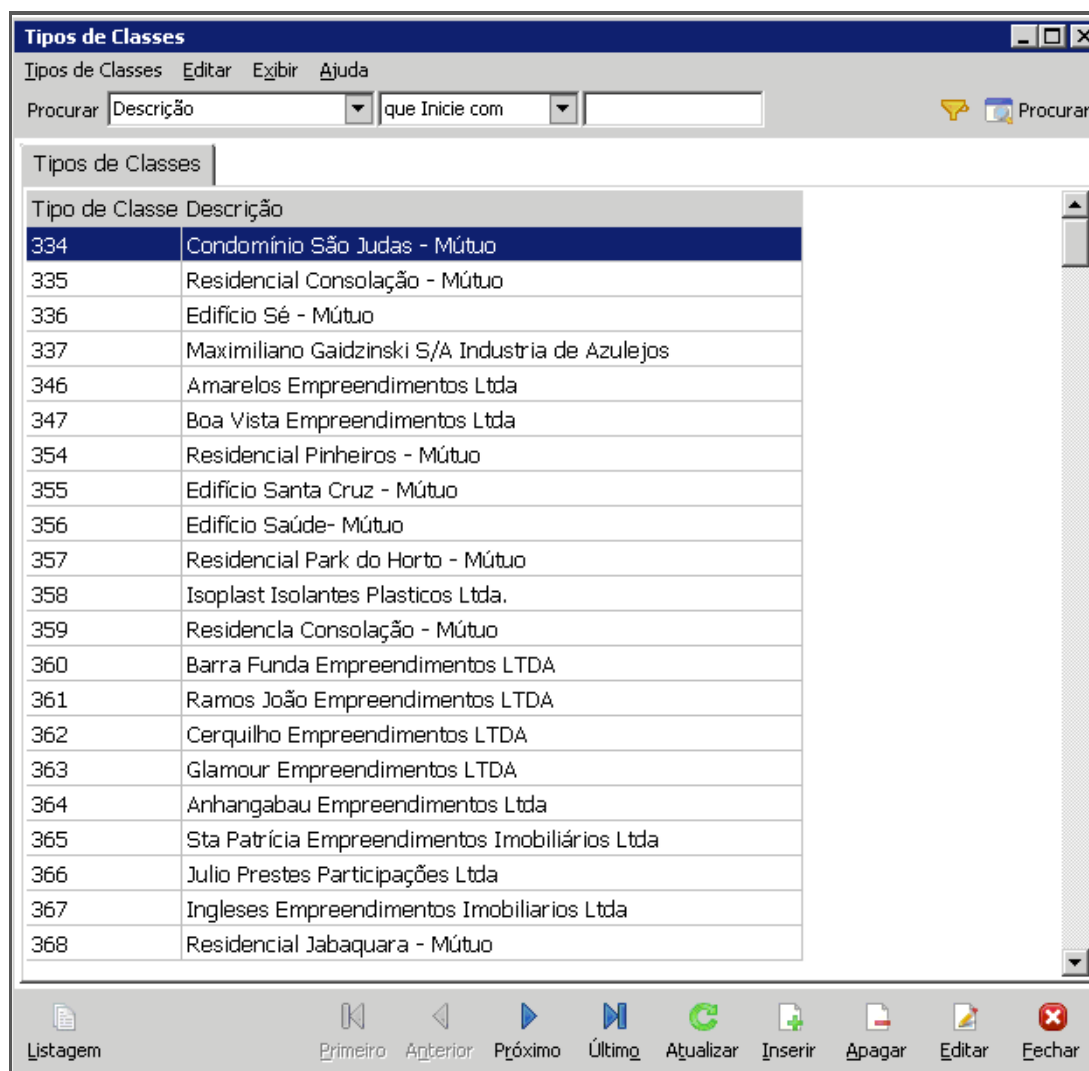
Tipos de Classes

Tipos de Classes Editar Exibir Ajuda

Procurar Descrição que Inicie com Procurar

Tipos de Classes

| Tipo de Classe | Descrição |
|---|---|
| 334 | Condomínio São Judas - Mútuo |
| 335 | Residencial Consolação - Mútuo |
| 336 | Edifício Sé - Mútuo |
| 337 | Maximiliano Gaidzinski S/A Industria de Azulejos |
| 346 | Amarelos Empreendimentos Ltda |
| 347 | Boa Vista Empreendimentos Ltda |
| 354 | Residencial Pinheiros - Mútuo |
| 355 | Edifício Santa Cruz - Mútuo |
| 356 | Edifício Saúde- Mútuo |
| 357 | Residencial Park do Horto - Mútuo |
| 358 | Isoplast Isolantes Plasticos Ltda. |
| 359 | Residencla Consolação - Mútuo |
| 360 | Barra Funda Empreendimentos LTDA |
| 361 | Ramos João Empreendimentos LTDA |
| 362 | Cerquilho Empreendimentos LTDA |
| 363 | Glamour Empreendimentos LTDA |
| 364 | Anhangabau Empreendimentos Ltda |
| 365 | Sta Patrícia Empreendimentos Imobiliários Ltda |
| 366 | Julio Prestes Participações Ltda |
| 367 | Ingleses Empreendimentos Imobiliarios Ltda |
| 368 | Residencial Jabaquara - Mútuo |

Listagem Primeiro Anterior Próximo Último Atualizar Inserir Apagar Editar Fechar